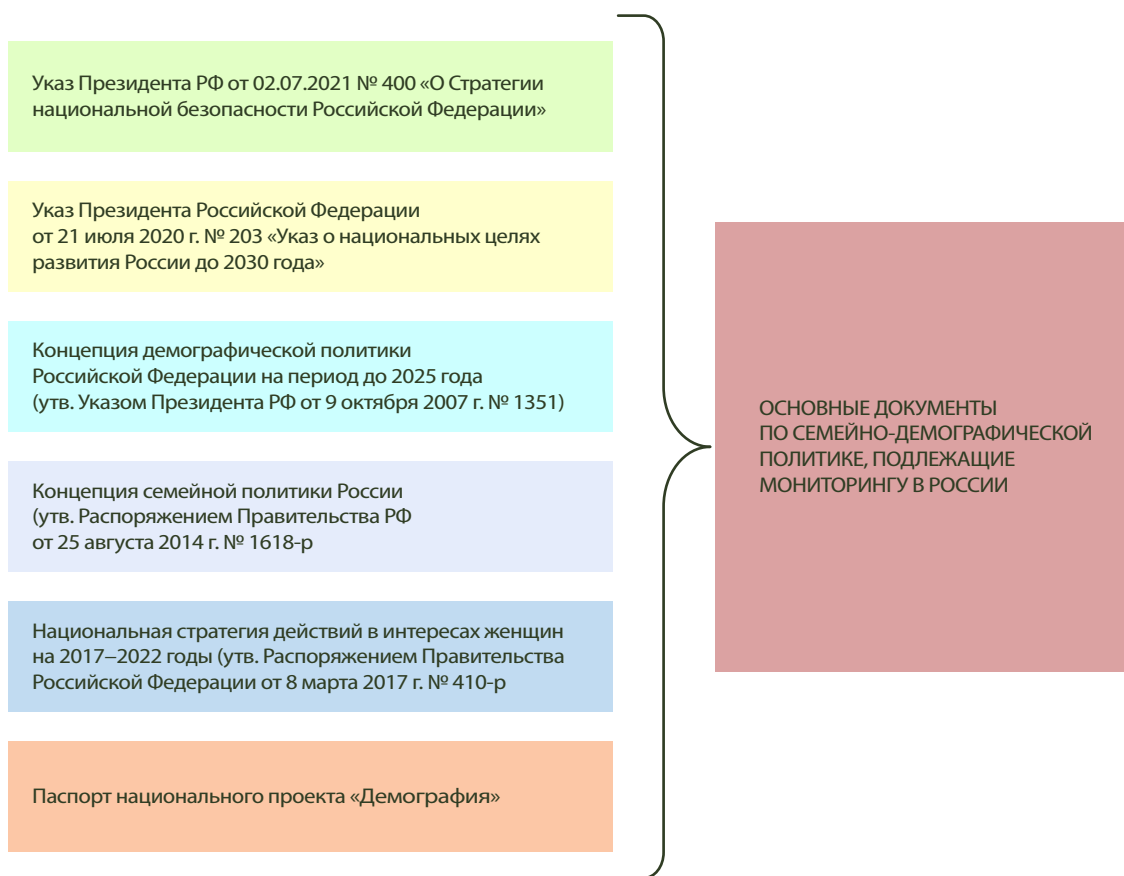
Указ Президента РФ от 02.07.2021 № 400 «О Стратегии национальной безопасности Российской Федерации»

Указ Президента Российской Федерации от 21 июля 2020 г. № 203 «Указ о национальных целях развития России до 2030 года»

Концепция демографической политики Российской Федерации на период до 2025 года (утв. Указом Президента РФ от 9 октября 2007 г. № 1351)

Концепция семейной политики России (утв. Распоряжением Правительства РФ от 25 августа 2014 г. № 1618-р

Национальная стратегия действий в интересах женщин на 2017–2022 годы (утв. Распоряжением Правительства Российской Федерации от 8 марта 2017 г. № 410-р

Паспорт национального проекта «Демография»

ОСНОВНЫЕ ДОКУМЕНТЫ ПО СЕМЕЙНО-ДЕМОГРАФИЧЕСКОЙ ПОЛИТИКЕ, ПОДЛЕЖАЩИЕ МОНИТОРИНГУ В РОССИИ